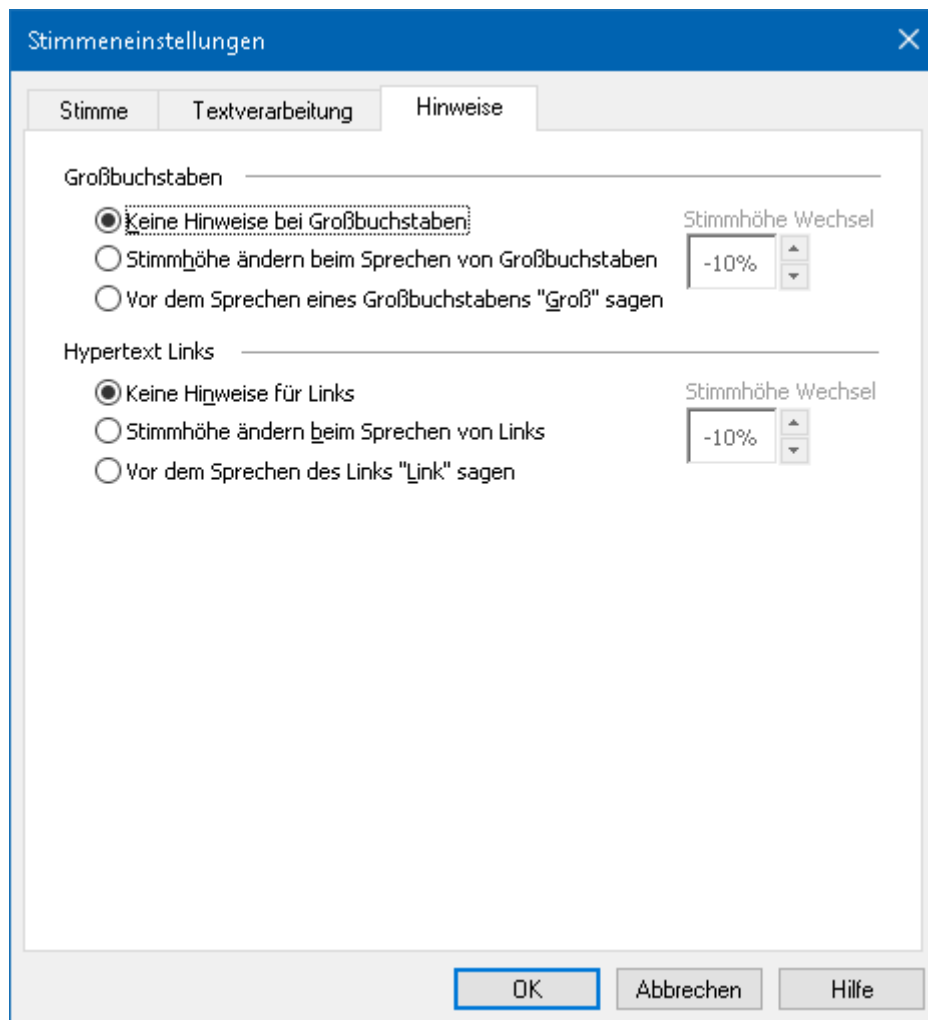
Stimmeneinstellungen

Stimme | Textverarbeitung | Hinweise

Großbuchstaben

Keine Hinweise bei Großbuchstaben

Stimmhöhe ändern beim Sprechen von Großbuchstaben

Vor dem Sprechen eines Großbuchstabens "Groß" sagen

Stimmhöhe Wechsel

-10%

Hypertext Links

Keine Hinweise für Links

Stimmhöhe ändern beim Sprechen von Links

Vor dem Sprechen des Links "Link" sagen

Stimmhöhe Wechsel

-10%

OK | Abbrechen | Hilfe